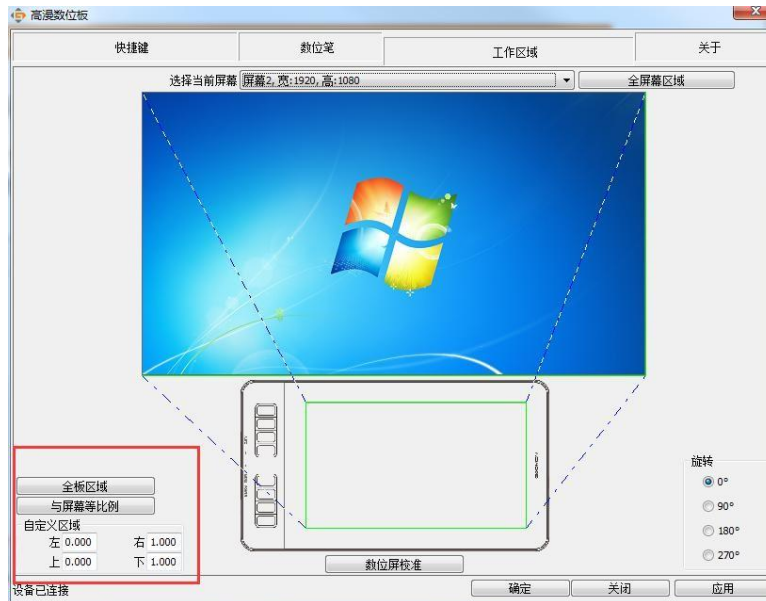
高漫数位板

快捷键

数位笔

工作区域

关于

选择当前屏幕 屏幕2, 宽:1920, 高:1080

全屏幕区域

全板区域

与屏幕等比例

自定义区域

左 0.000

右 1.000

上 0.000

下 1.000

数位屏校准

旋转

0°

90°

180°

270°

设备已连接

确定

关闭

应用